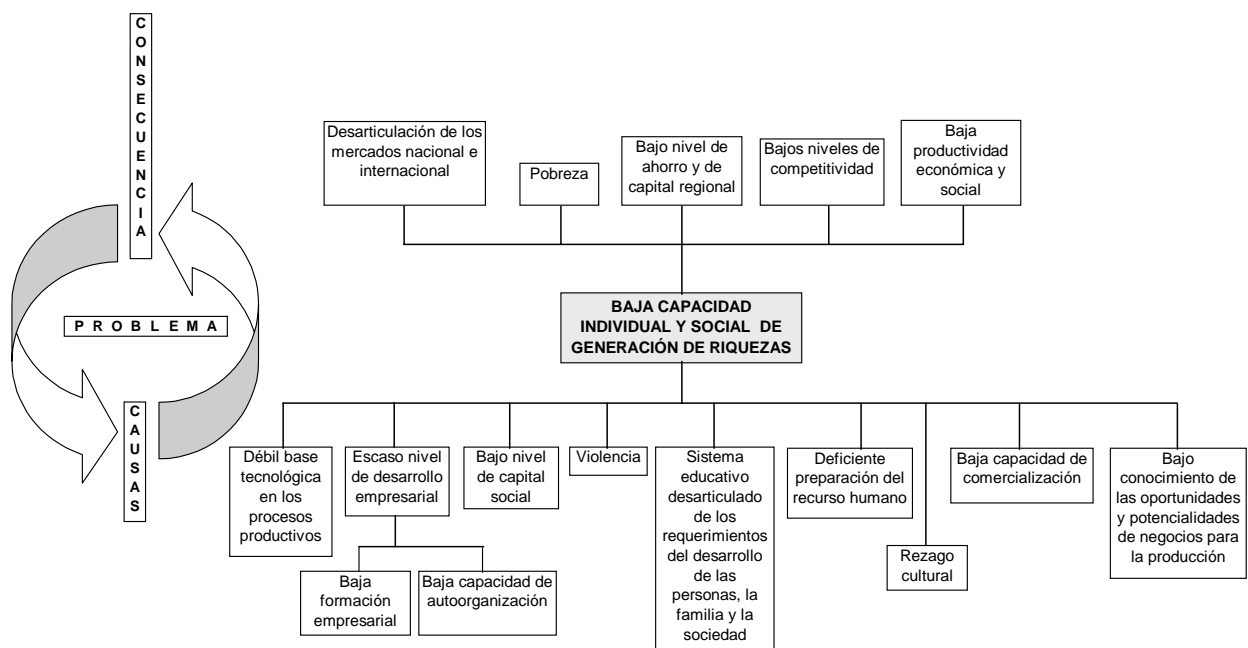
CONSECUENCIA

PROBLEMA

CAUSAS

Desarticulación de los mercados nacional e internacional

Pobreza

Bajo nivel de ahorro y de capital regional

Bajos niveles de competitividad

Baja productividad económica y social

BAJA CAPACIDAD INDIVIDUAL Y SOCIAL DE GENERACIÓN DE RIQUEZAS

Débil base tecnológica en los procesos productivos

Escaso nivel de desarrollo empresarial

Baja formación empresarial

Baja capacidad de autoorganización

Bajo nivel de capital social

Violencia

Sistema educativo desarticulado de los requerimientos del desarrollo de las personas, la familia y la sociedad

Deficiente preparación del recurso humano

Rezago cultural

Baja capacidad de comercialización

Bajo conocimiento de las oportunidades y potencialidades de negocios para la producción